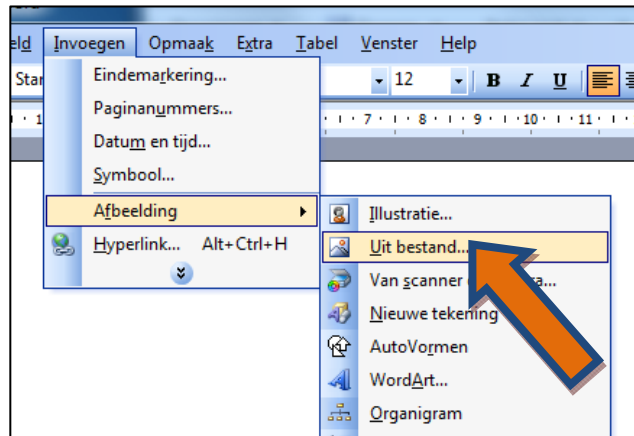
eld Invoegen Opmaak Extra Tabel Venster Help

Star

12 B I U

1 · 7 · 8 · 9 · 10 · 11 ·

Eindemarkering...
Paginanummers...
Datum en tijd...
Symbool...
Afbeelding
Hyperlink... Alt+Ctrl+H

Illustratie...
Uit bestand...
Van scanner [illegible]a...
Nieuwe tekening
AutoVormen
WordArt...
Organigram